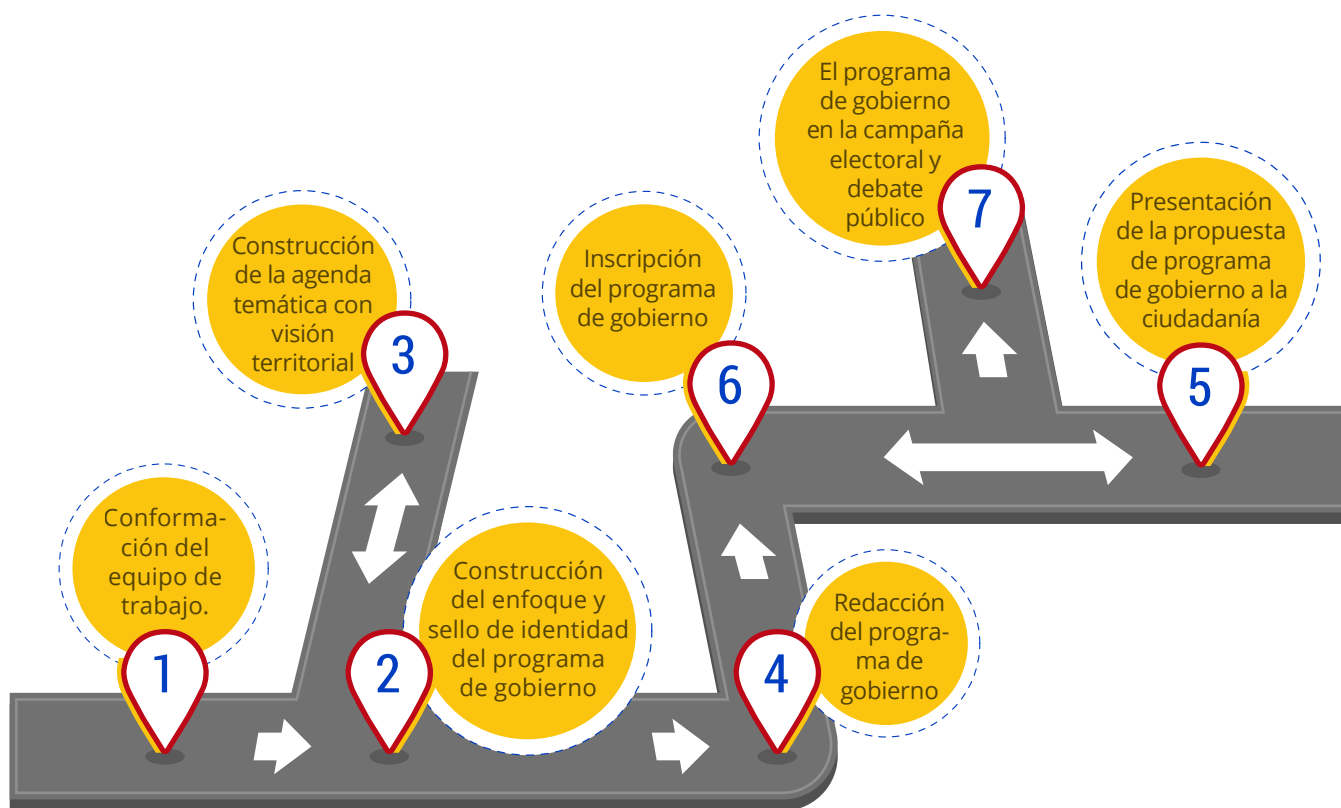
1
Conformación del equipo de trabajo.

2
Construcción del enfoque y sello de identidad del programa de gobierno

3
Construcción de la agenda temática con visión territorial

4
Redacción del programa de gobierno

5
Presentación de la propuesta de programa de gobierno a la ciudadanía

6
Inscripción del programa de gobierno

7
El programa de gobierno en la campaña electoral y debate público